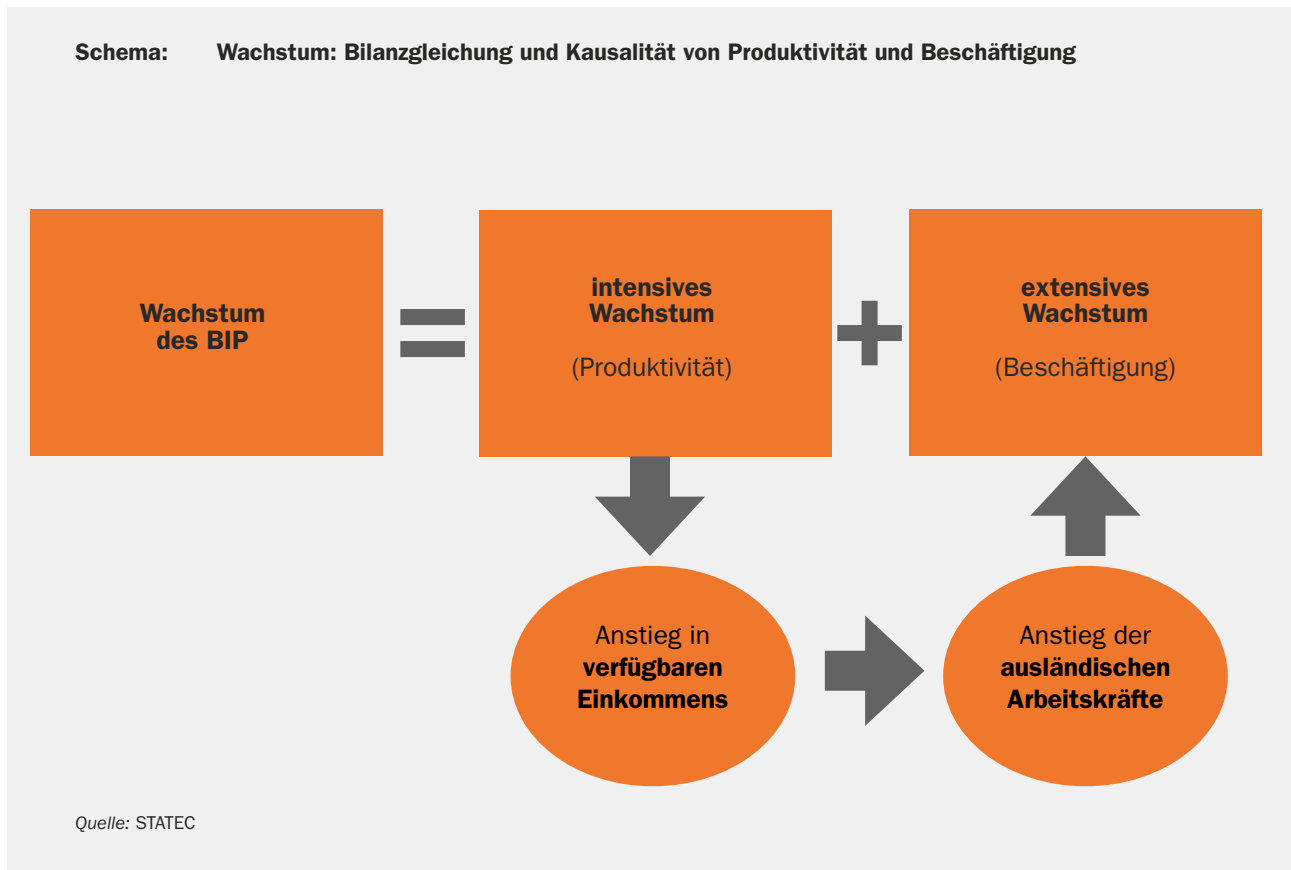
Schema: Wachstum: Bilanzgleichung und Kausalität von Produktivität und Beschäftigung

Wachstum des BIP

=

intensives Wachstum

(Produktivität)

+

extensives Wachstum

(Beschäftigung)

Anstieg in verfügbaren Einkommens

Anstieg der ausländischen Arbeitskräfte

Quelle: STATEC